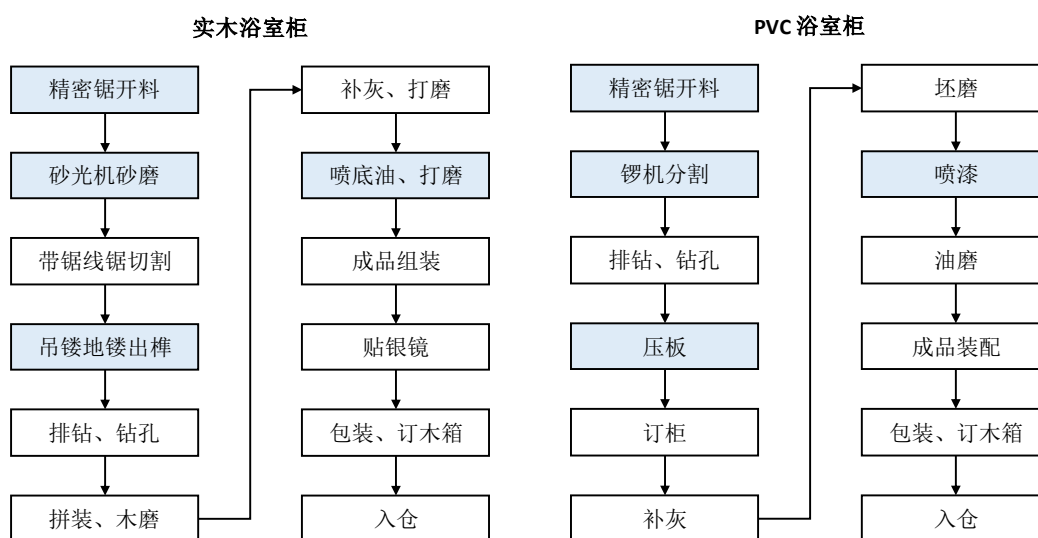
实木浴室柜

精密锯开料
砂光机砂磨
带锯线锯切割
吊镂地镂出榫
排钻、钻孔
拼装、木磨

补灰、打磨
喷底油、打磨
成品组装
贴银镜
包装、订木箱
入仓

PVC 浴室柜

精密锯开料
锣机分割
排钻、钻孔
压板
订柜
补灰

坯磨
喷漆
油磨
成品装配
包装、订木箱
入仓